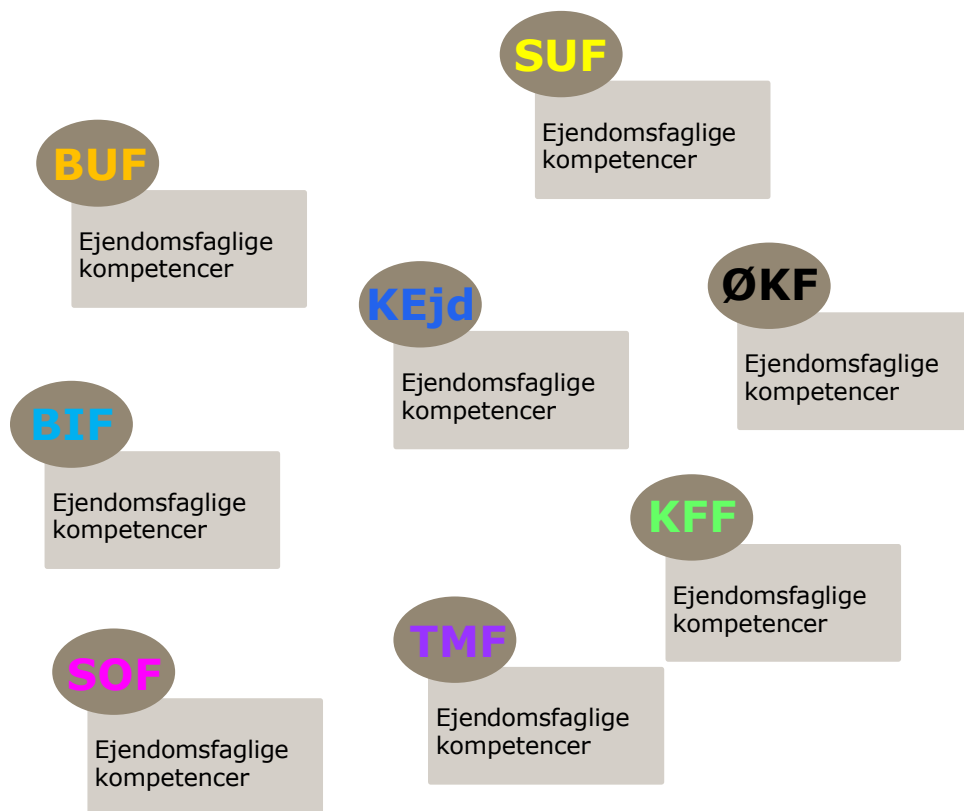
SUF

Ejendomsfaglige kompetencer

BUF

Ejendomsfaglige kompetencer

KEjd

Ejendomsfaglige kompetencer

ØKF

Ejendomsfaglige kompetencer

BIF

Ejendomsfaglige kompetencer

KFF

Ejendomsfaglige kompetencer

TMF

Ejendomsfaglige kompetencer

SOF

Ejendomsfaglige kompetencer